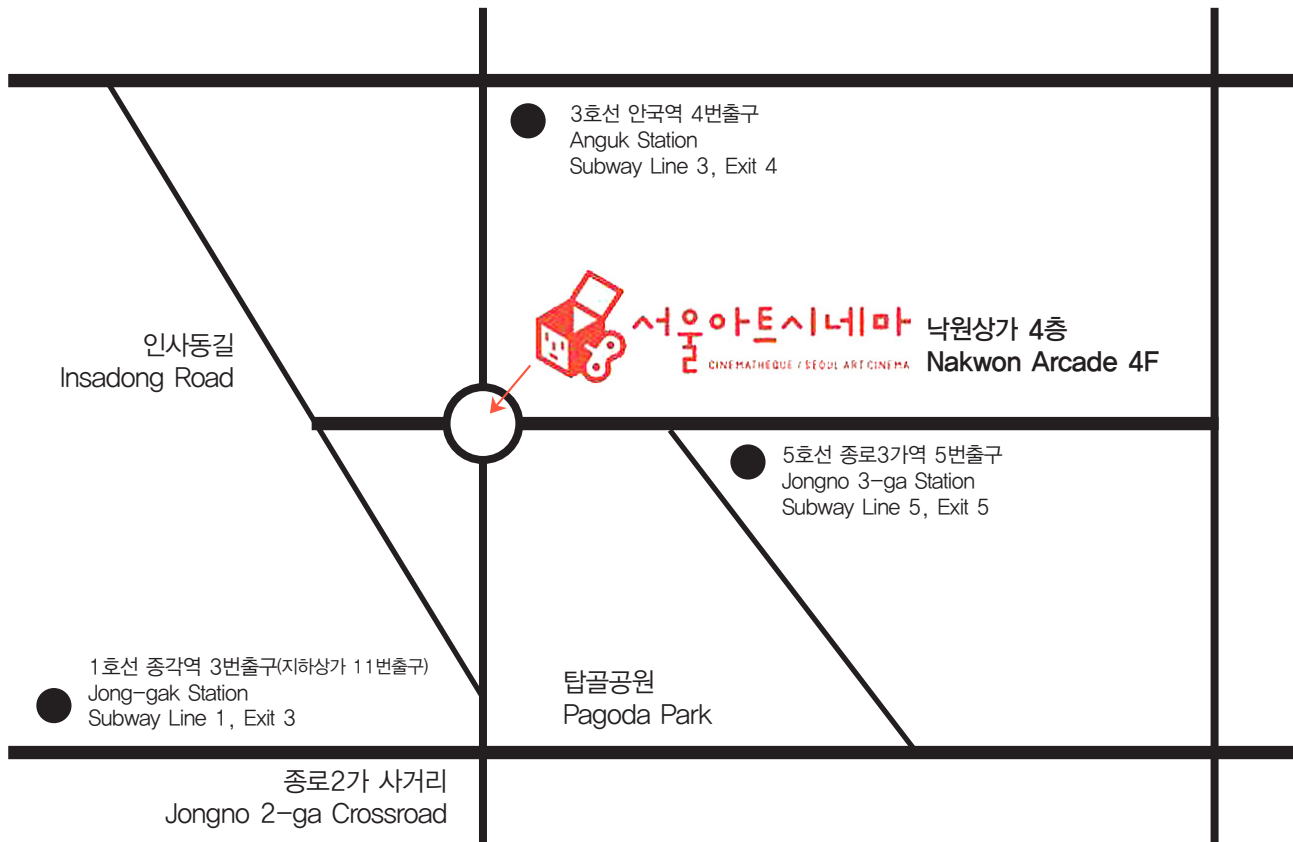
3호선 안국역 4번출구
Anguk Station
Subway Line 3, Exit 4

인사동길
Insadong Road

서울아트시네마
CINEMATHEQUE / SEOUL ART CINEMA

낙원상가 4층
Nakwon Arcade 4F

5호선 종로3가역 5번출구
Jongno 3-ga Station
Subway Line 5, Exit 5

1호선 종각역 3번출구(지하상가 11번출구)
Jong-gak Station
Subway Line 1, Exit 3

탑골공원
Pagoda Park

종로2가 사거리
Jongno 2-ga Crossroad